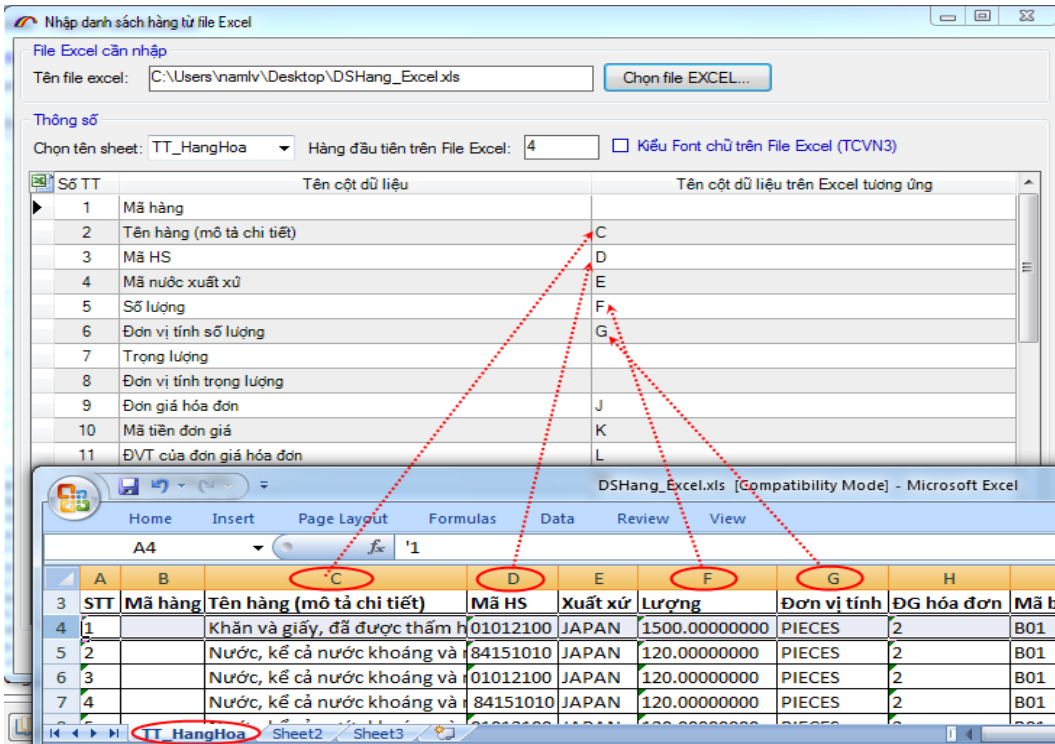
Nhập danh sách hàng từ file Excel

File Excel cần nhập

Tên file excel: C:\Users\namlv\Desktop\DSHang_Excel.xls

Chọn file EXCEL...

Thông số

Chọn tên sheet: TT_HangHoa

Hàng đầu tiên trên File Excel: 4

Kiểu Font chữ trên File Excel (TCVN3)

| Số TT | Tên cột dữ liệu | Tên cột dữ liệu trên Excel tương ứng |
|---|---|---|
| 1 | Mã hàng | |
| 2 | Tên hàng (mô tả chi tiết) | C |
| 3 | Mã HS | D |
| 4 | Mã nước xuất xứ | E |
| 5 | Số lượng | F |
| 6 | Đơn vị tính số lượng | G |
| 7 | Trọng lượng | |
| 8 | Đơn vị tính trọng lượng | |
| 9 | Đơn giá hóa đơn | J |
| 10 | Mã tiền đơn giá | K |
| 11 | ĐVT của đơn giá hóa đơn | L |

DSHang_Excel.xls [Compatibility Mode] - Microsoft Excel

Home Insert Page Layout Formulas Data Review View

A4 $f_x$ '1

| | A | B | C | D | E | F | G | H | |
|---|---|---|---|---|---|---|---|---|---|
| 3 | STT | Mã hàng | Tên hàng (mô tả chi tiết) | Mã HS | Xuất xứ | Lượng | Đơn vị tính | ĐG hóa đơn | Mã b |
| 4 | 1 | | Khăn và giấy, đã được thấm h | 01012100 | JAPAN | 1500.00000000 | PIECES | 2 | B01 |
| 5 | 2 | | Nước, kể cả nước khoáng và | 84151010 | JAPAN | 120.00000000 | PIECES | 2 | B01 |
| 6 | 3 | | Nước, kể cả nước khoáng và | 01012100 | JAPAN | 120.00000000 | PIECES | 2 | B01 |
| 7 | 4 | | Nước, kể cả nước khoáng và | 84151010 | JAPAN | 120.00000000 | PIECES | 2 | B01 |

TT_HangHoa Sheet2 Sheet3